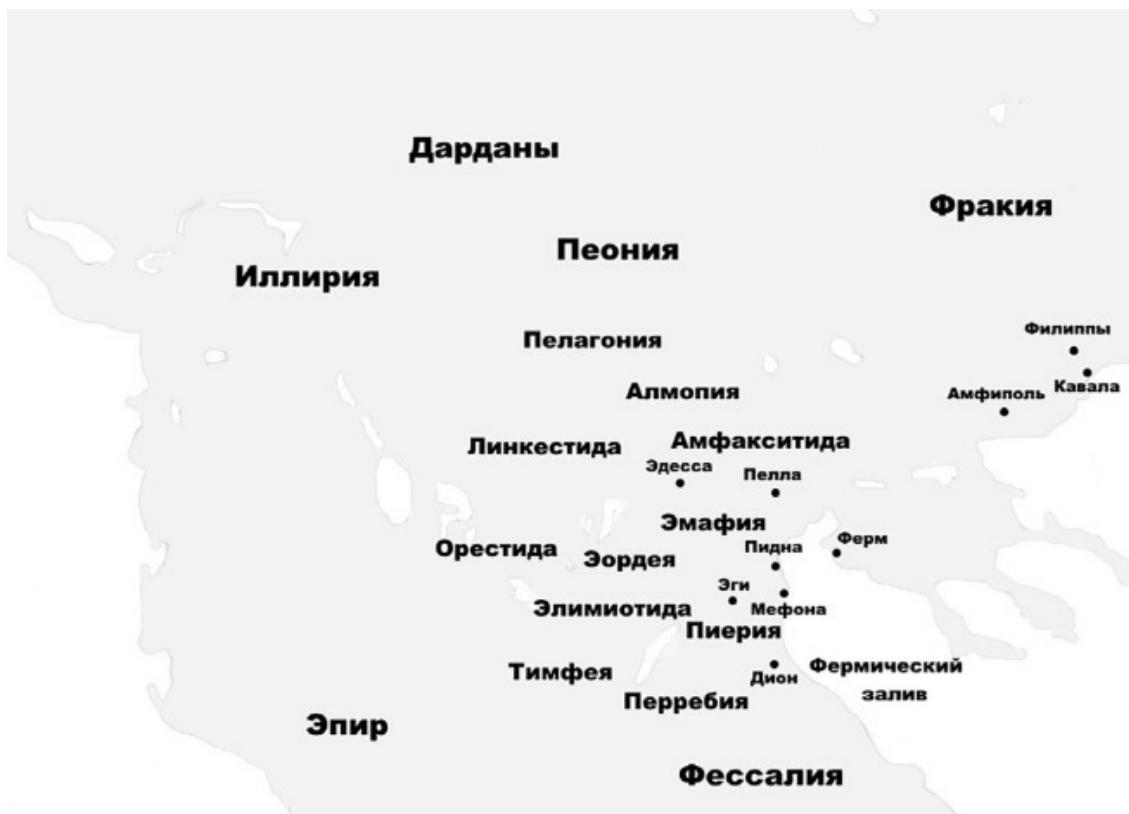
Дарданы

Фракия

Пеония

Иллирия

Филиппы

Кавала

Пелагония

Амфиполь

Алмопия

Линкестида

Амфакситида

Эдесса

Пелла

Эмафия

Ферм

Орестида

Эордея

Пидна

Эги

Мефона

Элимиотида

Пиерия

Тимфея

Дион

Фермический залив

Перребия

Эпир

Фессалия